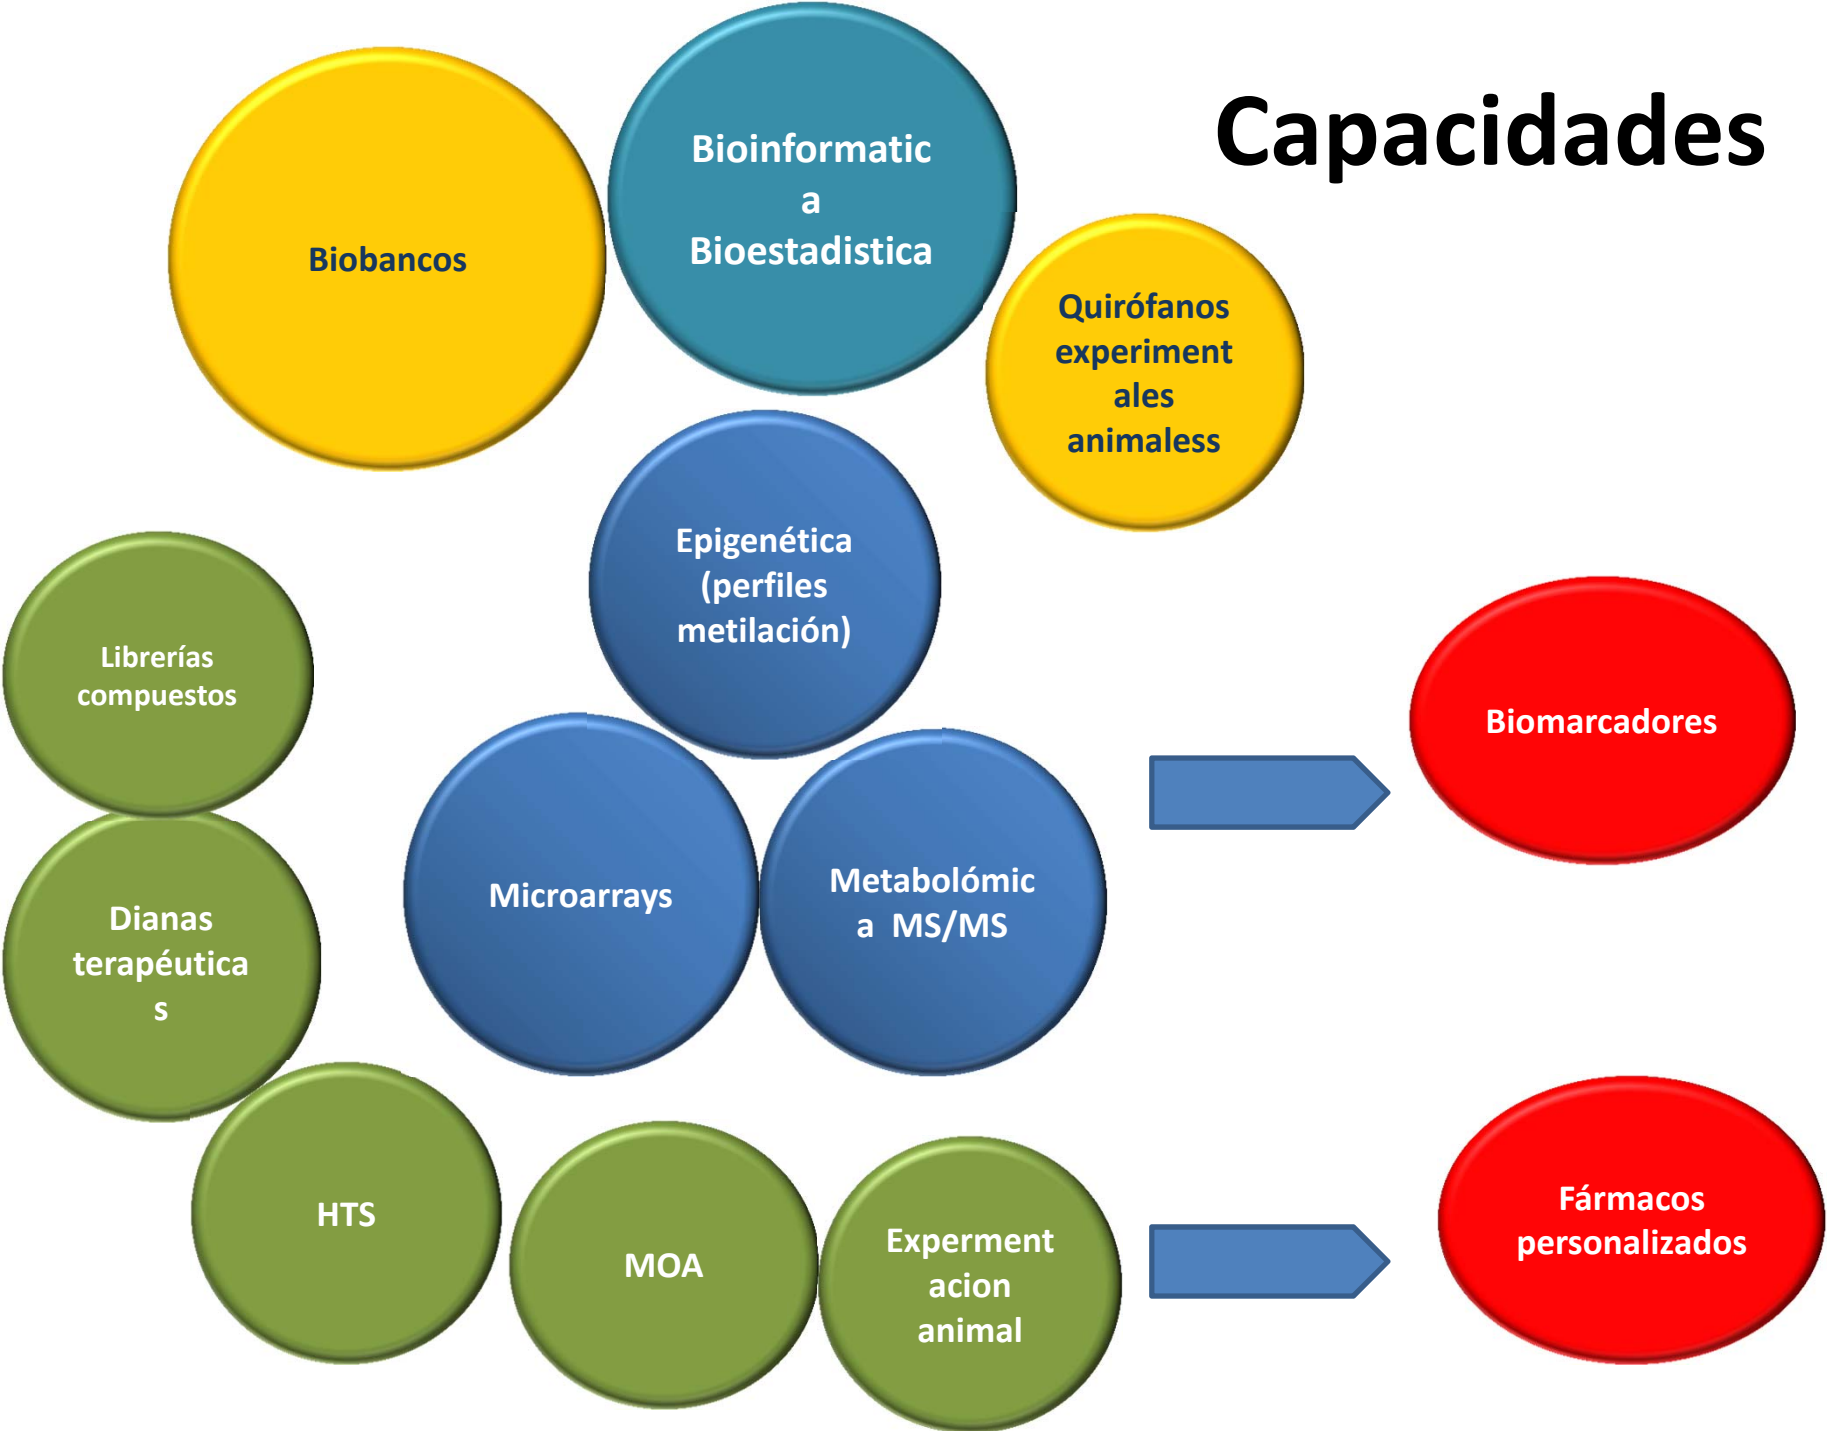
Capacidades

Biobancos

Bioinformatica Bioestadistica

Quirófanos experimentales animaless

Epigenética (perfiles metilación)

Librerías compuestos

Microarrays

Metabolómica MS/MS

Biomarcadores

Dianas terapéuticas

HTS

MOA

Expermentacion animal

Fármacos personalizados